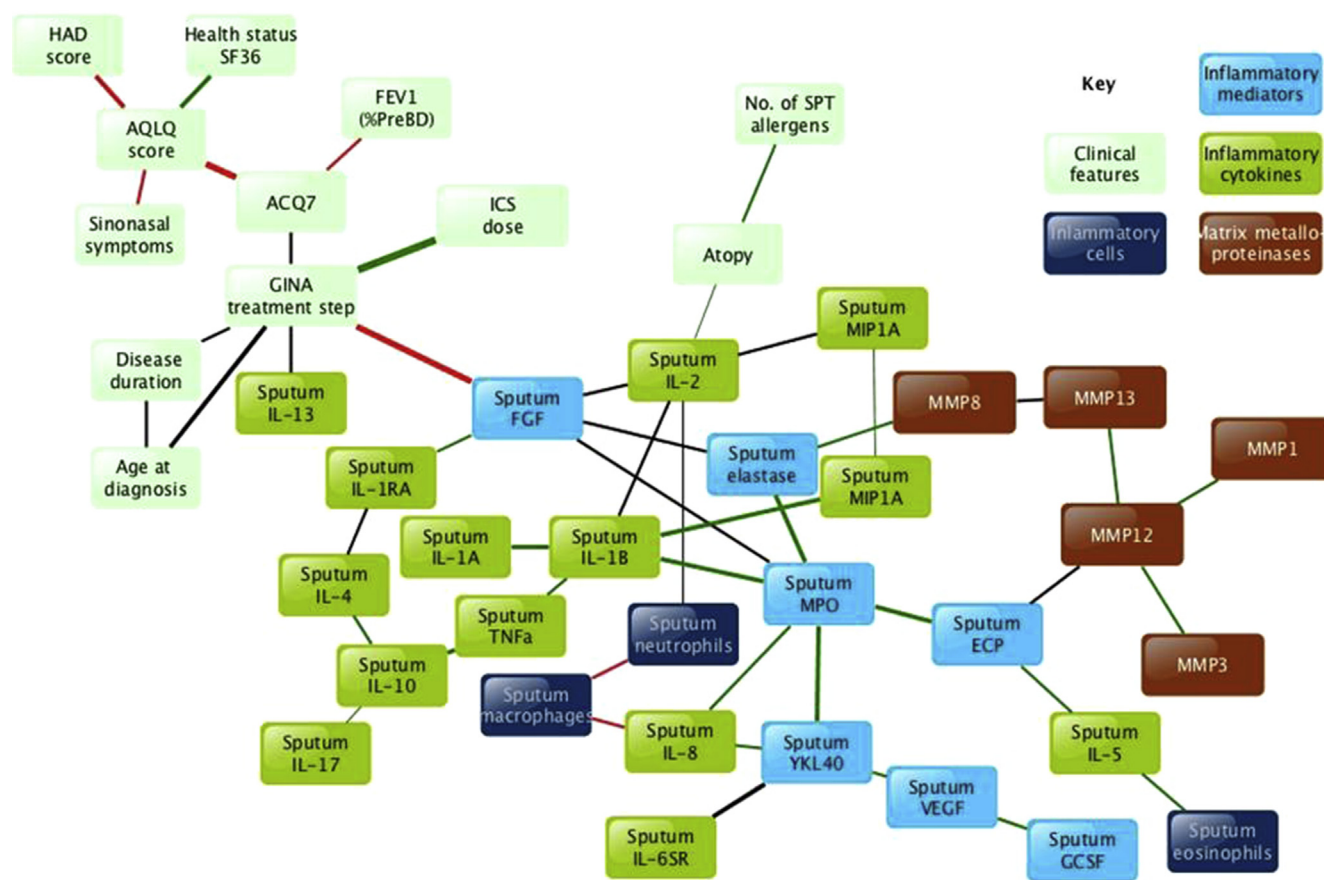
HAD score

Health status SF36

AQLQ score

FEV1 (%PreBD)

No. of SPT allergens

Key

Inflammatory mediators

Clinical features

Inflammatory cytokines

Sinonasal symptoms

ACQ7

ICS dose

Inlammatory cells

Matrix metallo-proteinases

Atopy

GINA treatment step

Sputum MIP1A

Sputum IL-2

Disease duration

Sputum IL-13

Sputum FGF

MMP8

MMP13

MMP1

Sputum elastase

Age at diagnosis

Sputum IL-1RA

Sputum MIP1A

MMP12

Sputum IL-1A

Sputum IL-1B

Sputum IL-4

Sputum MPO

Sputum TNFa

Sputum neutrophils

Sputum ECP

Sputum IL-10

MMP3

Sputum macrophages

Sputum IL-8

Sputum YKL40

Sputum IL-17

Sputum IL-5

Sputum VEGF

Sputum IL-6SR

Sputum GCSF

Sputum eosinophils